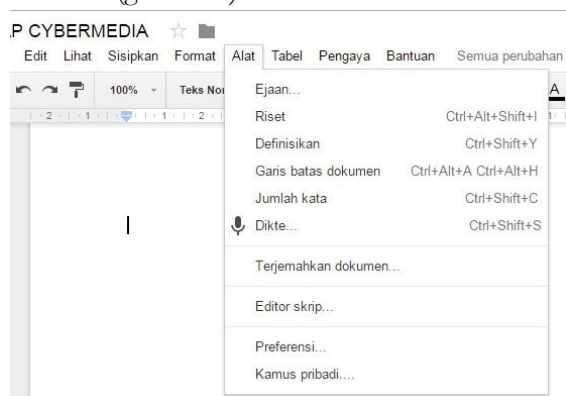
P CYBERMEDIA

Edit Lihat Sisipkan Format Alat Tabel Pengaya Bantuan Semua perubahan

100% Teks Nor

A

Ejaan...
Riset Ctrl+Alt+Shift+I
Definisikan Ctrl+Shift+Y
Garis batas dokumen Ctrl+Alt+A Ctrl+Alt+H
Jumlah kata Ctrl+Shift+C
Dikte... Ctrl+Shift+S

Terjemahkan dokumen...

Editor skrip...

Preferensi...
Kamus pribadi...